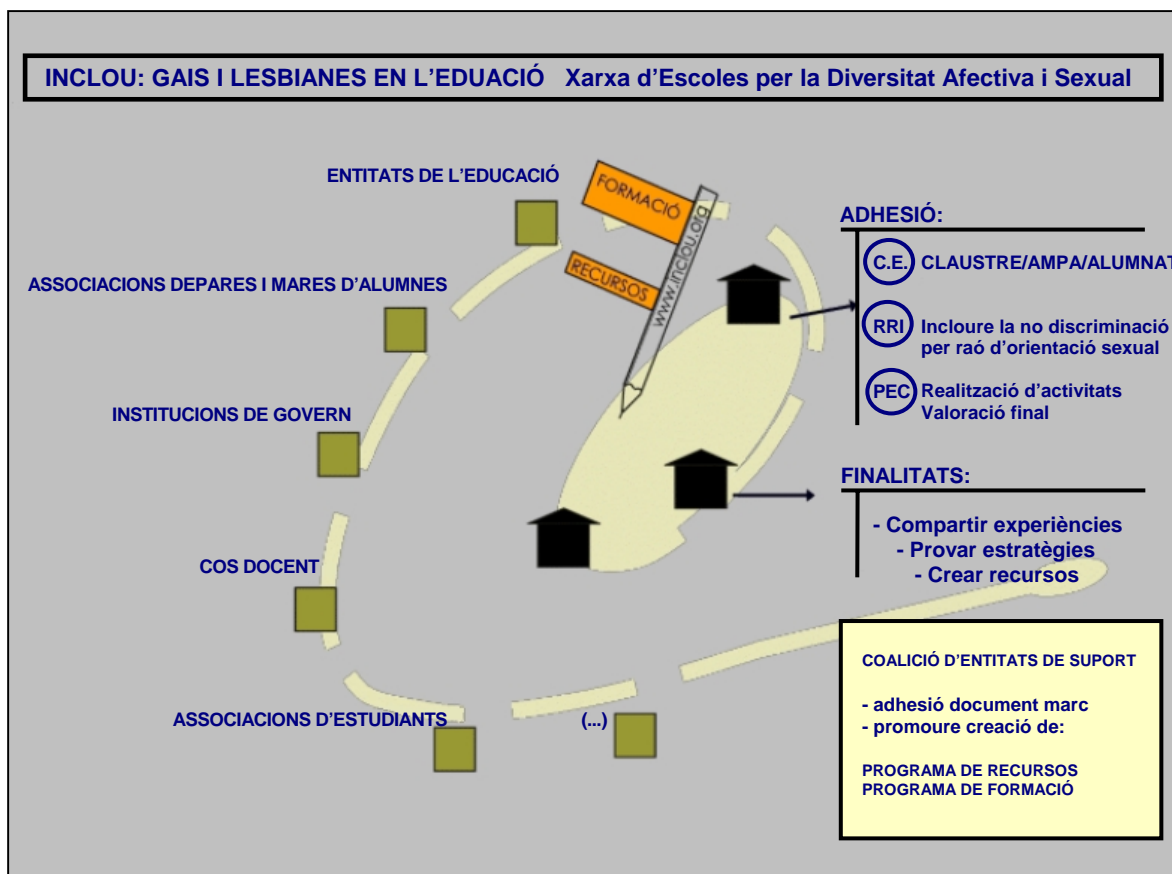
INCLOU: GAIS I LESBIANES EN L'EDUCACIÓ Xarxa d'Escoles per la Diversitat Afectiva i Sexual

ENTITATS DE L'EDUCACIÓ

FORMACIÓ

RECURSOS

www.inclou.org

ASSOCIACIONS DEPARES I MARES D'ALUMNES

INSTITUCIONS DE GOVERN

COS DOCENT

ASSOCIACIONS D'ESTUDIANTS

(...)

ADHESIÓ:

C.E. CLAUSTRE/AMPA/ALUMNAT

RRI Incloure la no discriminació per raó d'orientació sexual

PEC Realització d'activitats Valoració final

FINALITATS:

- Compartir experiències
- Provar estratègies
- Crear recursos

COALICIÓ D'ENTITATS DE SUPORT

- adhesió document marc
- promoure creació de:

PROGRAMA DE RECURSOS
PROGRAMA DE FORMACIÓ